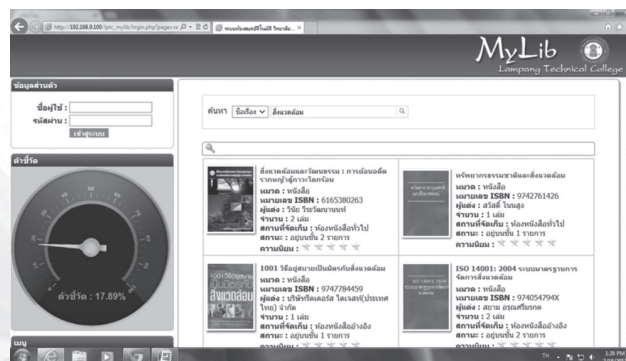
http://192.168.9.100/lptc_mylib/login.php?page=se

ระบบห้องสมุดดิจิทัล วิทยาลัย...

MyLib
Lampang Technical College

ข้อมูลส่วนตัว

ชื่อผู้ใช้ :
รหัสผ่าน :
เข้าสู่ระบบ

ตัวชี้วัด

ตัวชี้วัด : 17.89%

ค้นหา ชื่อเรื่อง สิ่งแวดล้อม

สิ่งแวดล้อมและวัฒนธรรม : การมองผลิตจากหญ้าสู่การโลกร้อน
หมวด : หนังสือ
หมายเลข ISBN : 6165380263
ผู้แต่ง : วินัย วีรวัฒนานนท์
จำนวน : 2 เล่ม
สถานที่จัดเก็บ : ห้องหนังสือทั่วไป
สถานะ : อยู่บนชั้น 2 รายการ
ความนิยม :

ทรัพยากรธรรมชาติและสิ่งแวดล้อม
หมวด : หนังสือ
หมายเลข ISBN : 9742761426
ผู้แต่ง : สวัสดิ์ โนนสูง
จำนวน : 1 เล่ม
สถานที่จัดเก็บ : ห้องหนังสือทั่วไป
สถานะ : อยู่บนชั้น 1 รายการ
ความนิยม :

1001 วิธีอนุรักษ์สิ่งแวดล้อม
หมวด : หนังสือ
หมายเลข ISBN : 9747784459
ผู้แต่ง : บริษัทรีดเดอร์ส ไดเจสท์(ประเทศไทย) จำกัด
จำนวน : 1 เล่ม
สถานที่จัดเก็บ : ห้องหนังสืออ้างอิง
สถานะ : อยู่บนชั้น 1 รายการ
ความนิยม :

ISO 14001: 2004 ระบบมาตรฐานการจัดการสิ่งแวดล้อม
หมวด : หนังสือ
หมายเลข ISBN : 974054794X
ผู้แต่ง : สยาม อรุณศรีมรกต
จำนวน : 2 เล่ม
สถานที่จัดเก็บ : ห้องหนังสืออ้างอิง
สถานะ : อยู่บนชั้น 2 รายการ
ความนิยม :

เมนู

1:26 PM